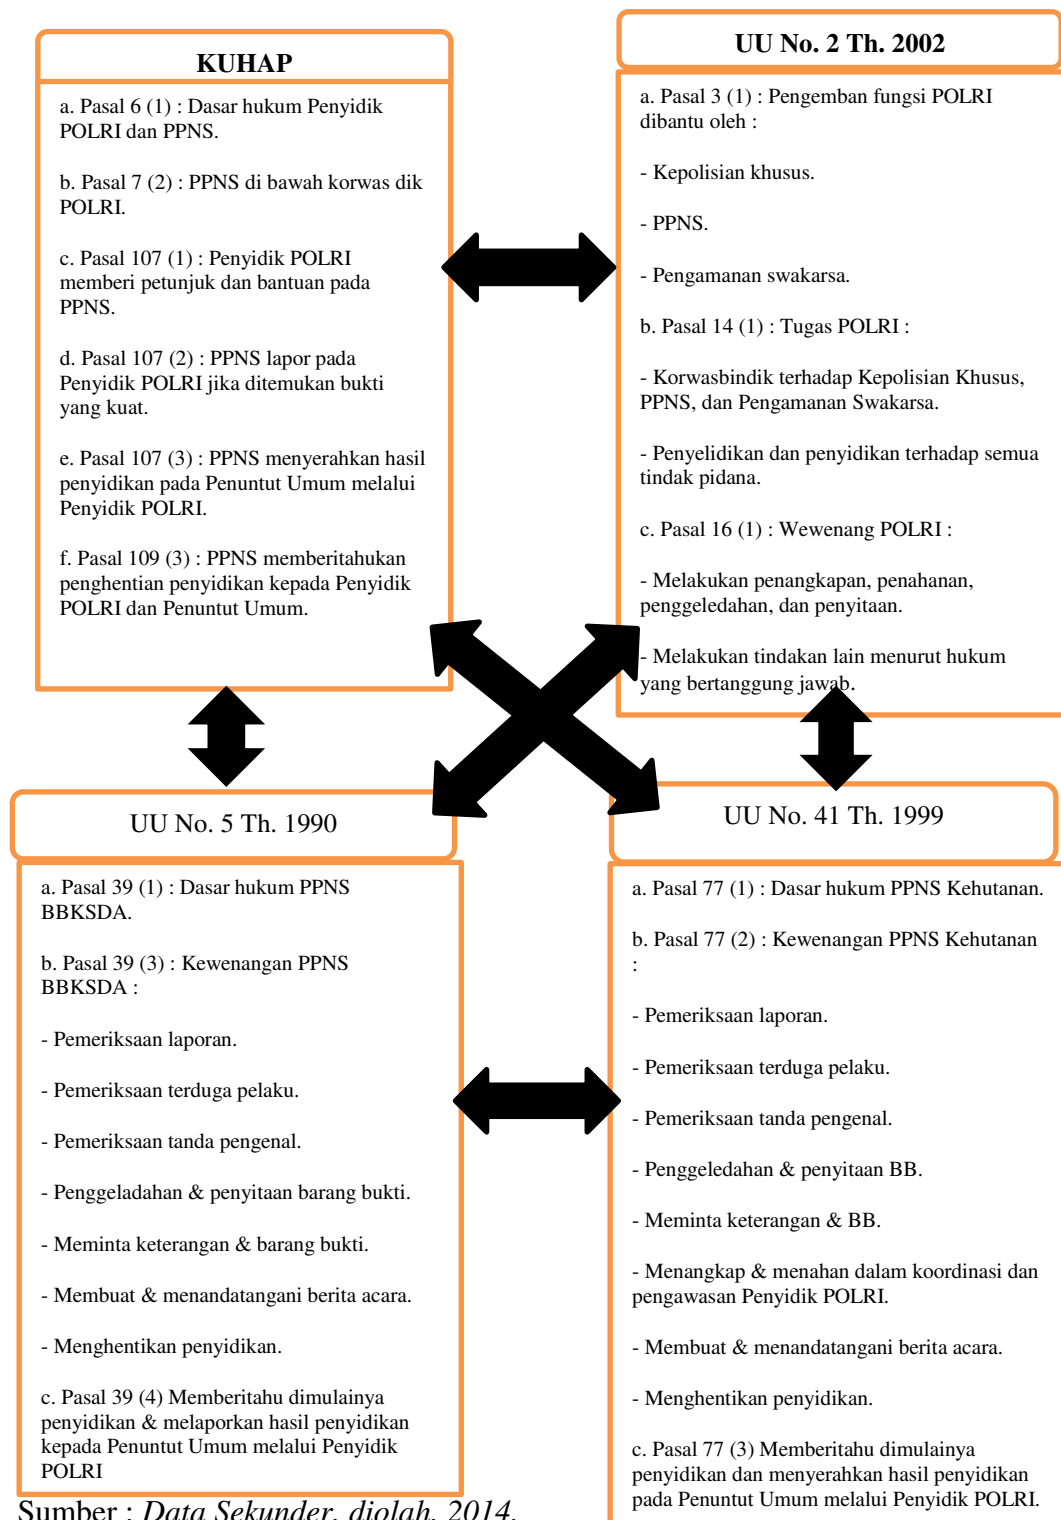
KUHAP

a. Pasal 6 (1) : Dasar hukum Penyidik POLRI dan PPNS.

b. Pasal 7 (2) : PPNS di bawah korwas dik POLRI.

c. Pasal 107 (1) : Penyidik POLRI memberi petunjuk dan bantuan pada PPNS.

d. Pasal 107 (2) : PPNS lapor pada Penyidik POLRI jika ditemukan bukti yang kuat.

e. Pasal 107 (3) : PPNS menyerahkan hasil penyidikan pada Penuntut Umum melalui Penyidik POLRI.

f. Pasal 109 (3) : PPNS memberitahukan penghentian penyidikan kepada Penyidik POLRI dan Penuntut Umum.

UU No. 2 Th. 2002

a. Pasal 3 (1) : Pengemban fungsi POLRI dibantu oleh :

- Kepolisian khusus.

- PPNS.

- Pengamanan swakarsa.

b. Pasal 14 (1) : Tugas POLRI :

- Korwasbindik terhadap Kepolisian Khusus, PPNS, dan Pengamanan Swakarsa.

- Penyelidikan dan penyidikan terhadap semua tindak pidana.

c. Pasal 16 (1) : Wewenang POLRI :

- Melakukan penangkapan, penahanan, penggeledahan, dan penyitaan.

- Melakukan tindakan lain menurut hukum yang bertanggung jawab.

UU No. 5 Th. 1990

a. Pasal 39 (1) : Dasar hukum PPNS BBKSDA.

b. Pasal 39 (3) : Kewenangan PPNS BBKSDA :

- Pemeriksaan laporan.

- Pemeriksaan terduga pelaku.

- Pemeriksaan tanda pengenal.

- Penggeladahan & penyitaan barang bukti.

- Meminta keterangan & barang bukti.

- Membuat & menandatangani berita acara.

- Menghentikan penyidikan.

c. Pasal 39 (4) Memberitahu dimulainya penyidikan & melaporkan hasil penyidikan kepada Penuntut Umum melalui Penyidik POLRI

UU No. 41 Th. 1999

a. Pasal 77 (1) : Dasar hukum PPNS Kehutanan.

b. Pasal 77 (2) : Kewenangan PPNS Kehutanan :

- Pemeriksaan laporan.

- Pemeriksaan terduga pelaku.

- Pemeriksaan tanda pengenal.

- Penggeledahan & penyitaan BB.

- Meminta keterangan & BB.

- Menangkap & menahan dalam koordinasi dan pengawasan Penyidik POLRI.

- Membuat & menandatangani berita acara.

- Menghentikan penyidikan.

c. Pasal 77 (3) Memberitahu dimulainya penyidikan dan menyerahkan hasil penyidikan pada Penuntut Umum melalui Penyidik POLRI.

Sumber : Data Sekunder, diolah, 2014.